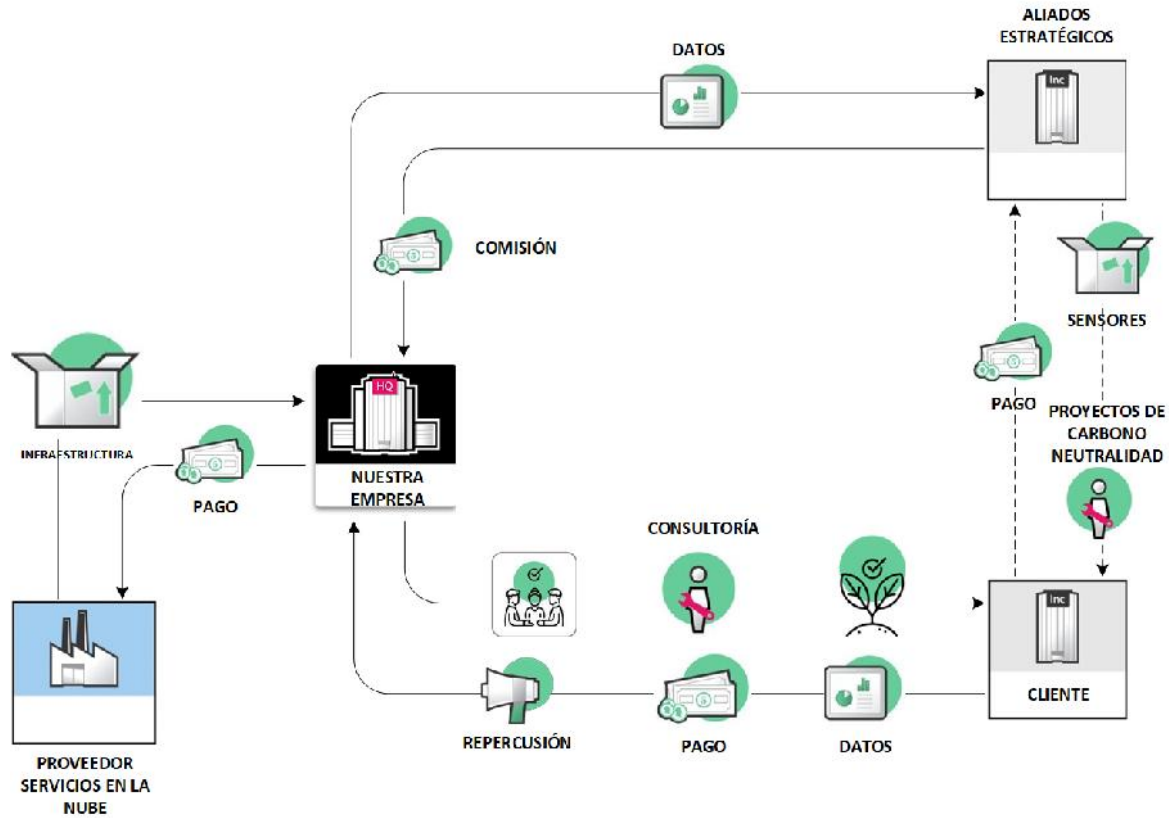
ALIADOS ESTRATÉGICOS

Inc

DATOS

COMISIÓN

SENSORES

PAGO

PROYECTOS DE CARBONO NEUTRALIDAD

HQ

NUESTRA EMPRESA

INFRAESTRUCTURA

PAGO

CONSULTORÍA

Inc

CLIENTE

PROVEEDOR SERVICIOS EN LA NUBE

REPERCUSIÓN

PAGO

DATOS